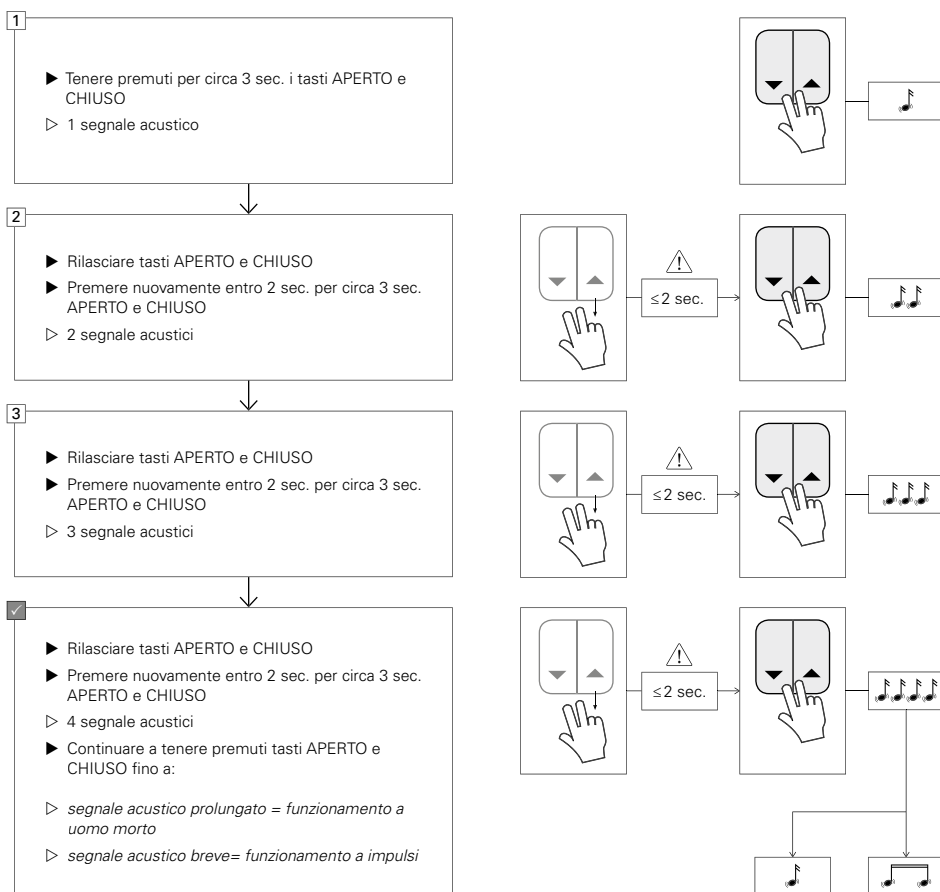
1

▶ Tenere premuti per circa 3 sec. i tasti APERTO e CHIUSO

▷ 1 segnale acustico

2

▶ Rilasciare tasti APERTO e CHIUSO

▶ Premere nuovamente entro 2 sec. per circa 3 sec. APERTO e CHIUSO

▷ 2 segnali acustici

≤2 sec.

3

▶ Rilasciare tasti APERTO e CHIUSO

▶ Premere nuovamente entro 2 sec. per circa 3 sec. APERTO e CHIUSO

▷ 3 segnale acustici

≤2 sec.

✓

▶ Rilasciare tasti APERTO e CHIUSO

▶ Premere nuovamente entro 2 sec. per circa 3 sec. APERTO e CHIUSO

▷ 4 segnale acustici

▶ Continuare a tenere premuti tasti APERTO e CHIUSO fino a:

▷ *segnale acustico prolungato = funzionamento a uomo morto*

▷ *segnale acustico breve= funzionamento a impulsi*

≤2 sec.